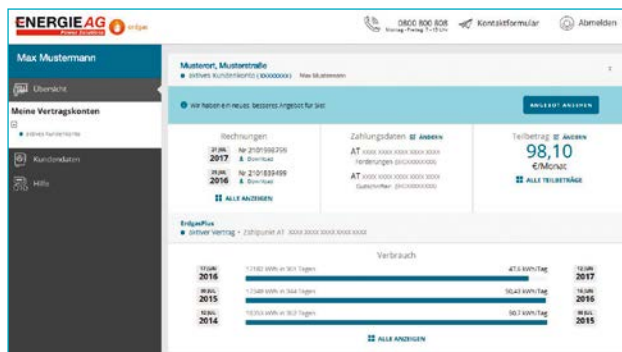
ENERGIE AG Power Solutions erdgas

0800 800 808 Montag–Freitag 7–19 Uhr

Kontaktformular

Abmelden

Max Mustermann

Übersicht

Meine Vertragskonten

aktives Kundenkonto

Kundendaten

Hilfe

Musterort, Musterstraße

aktives Kundenkonto (XXXXXXXX) Max Mustermann

Wir haben ein neues, besseres Angebot für Sie!

ANGEBOT ANSEHEN

Rechnungen

21 JUL 2017 Nr 2101998799 Download

21 JUL 2016 Nr 2101839499 Download

ALLE ANZEIGEN

Zahlungsdaten ÄNDERN

AT XXXX XXXX XXXX XXXX XXXX Forderungen (XXXXXXXXX)

AT XXXX XXXX XXXX XXXX XXXX Gutschriften (XXXXXXXXX)

Teilbetrag ÄNDERN

98,10

€/Monat

ALLE TEILBETRÄGE

ErdgasPlus

aktiver Vertrag • Zählpunkt AT XXXX XXXX XXXX XXXX XXXX

Verbrauch

12 JUN 2016 | 17182 kWh in 361 Tagen | 47,6 kWh/Tag | 12 JUN 2017

18 JUL 2015 | 17349 kWh in 344 Tagen | 50,43 kWh/Tag | 16 JUN 2016

12 JUL 2014 | 18353 kWh in 362 Tagen | 50,7 kWh/Tag | 18 JUL 2015

ALLE ANZEIGEN